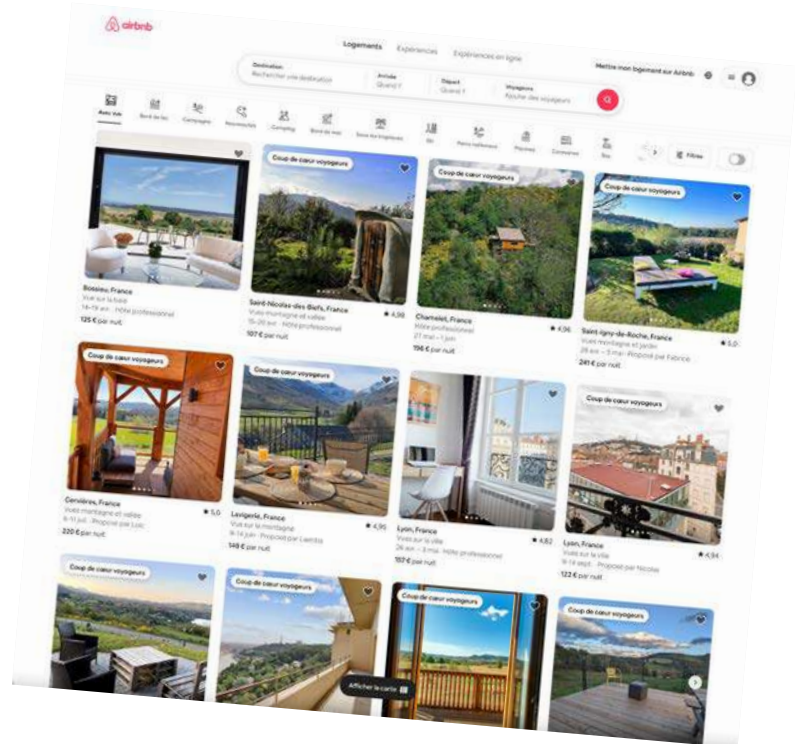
airbnb

Logements Expériences Expériences en ligne

Mettre mon logement sur Airbnb

Destination Rechercher une destination
Arrivée Quand ?
Départ Quand ?
Voyageurs Ajouter des voyageurs

Avec vue
Bord de lac
Campagne
Tendance
Camping
Bord de mer
Sous les tropiques
Ski
Parcs nationaux
Piscines
Cabanes
Filtres

Bossieu, France
Vue sur la baie
14-19 oct. · Hôte professionnel
125 € par nuit

Coup de cœur voyageurs
Saint-Nicolas-des-Biefs, France
Vues montagne et vallée
15-20 oct. · Hôte professionnel
107 € par nuit
★ 4,98

Coup de cœur voyageurs
Chameleil, France
Hôte professionnel
27 mai - 1 juin
198 € par nuit
★ 4,96

Coup de cœur voyageurs
Saint-Igny-de-Roche, France
28 avr. - 3 mai · Proposé par Fabrice
241 € par nuit
★ 5,0

Coup de cœur voyageurs
Cervières, France
Vues montagne et vallée
6-11 juil. · Proposé par Loïc
220 € par nuit
★ 5,0

Coup de cœur voyageurs
Lavigerie, France
Vue sur la montagne
9-14 juin · Proposé par Laetitia
148 € par nuit
★ 4,95

Lyon, France
Vue sur la ville
26 avr. - 3 mai · Hôte professionnel
117 € par nuit
★ 4,82

Coup de cœur voyageurs
Lyon, France
Vue sur la ville
9-14 sept. · Proposé par Nicolas
122 € par nuit
★ 4,94

Coup de cœur voyageurs
Coup de cœur voyageurs
Coup de cœur voyageurs
Coup de cœur voyageurs

Afficher la carte